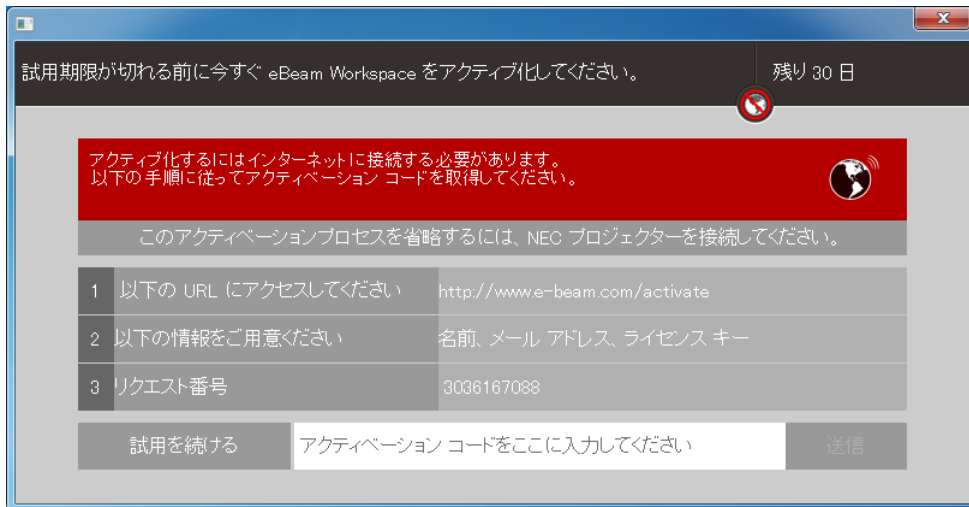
試用期限が切れる前に今すぐ eBeam Workspace をアクティブ化してください。

残り 30 日

アクティブ化するにはインターネットに接続する必要があります。
以下の手順に従ってアクティベーション コードを取得してください。

このアクティベーションプロセスを省略するには、NEC プロジェクターを接続してください。

| | | |
|---|---|---|
| 1 | 以下の URL にアクセスしてください | http://www.e-beam.com/activate |
| 2 | 以下の情報をご用意ください | 名前、メール アドレス、ライセンス キー |
| 3 | リクエスト番号 | 3036167088 |

試用を続ける

アクティベーション コードをここに入力してください

送信